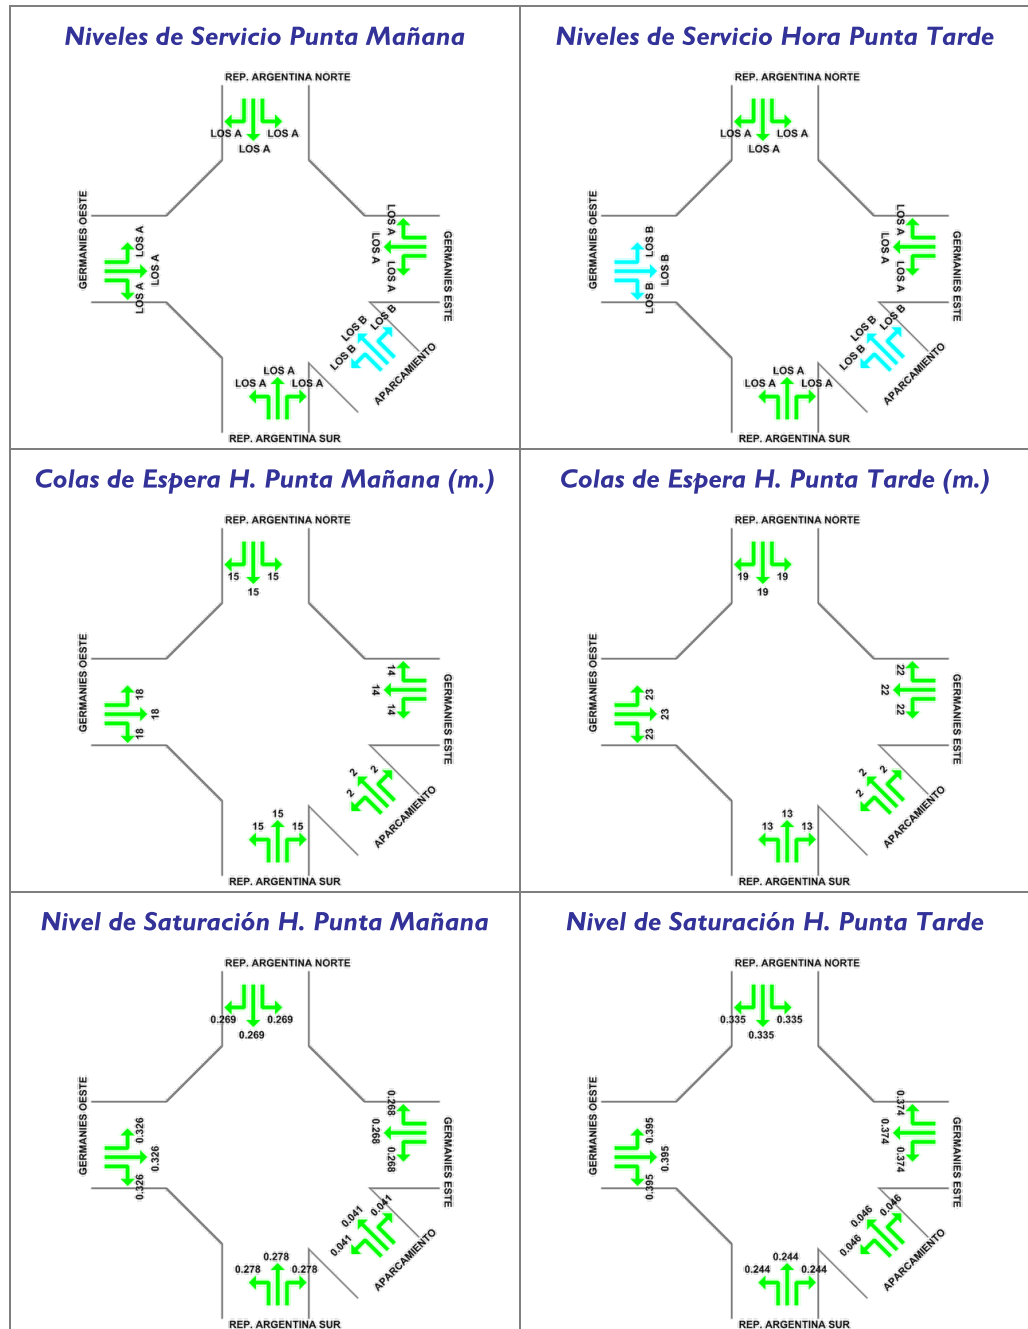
Niveles de Servicio Punta Mañana

REP. ARGENTINA NORTE
LOS A LOS A
LOS A
GERMANIES OESTE
LOS A
LOS A
LOS A
LOS A
LOS A
LOS A
GERMANIES ESTE
LOS B
LOS B
LOS B
APARCAMIENTO
LOS A
LOS A LOS A
REP. ARGENTINA SUR

Niveles de Servicio Hora Punta Tarde

REP. ARGENTINA NORTE
LOS A LOS A
LOS A
GERMANIES OESTE
LOS B
LOS B
LOS B
LOS A
LOS A
LOS A
GERMANIES ESTE
LOS B
LOS B
LOS B
APARCAMIENTO
LOS A
LOS A LOS A
REP. ARGENTINA SUR

Colas de Espera H. Punta Mañana (m.)

REP. ARGENTINA NORTE
15 15
15
GERMANIES OESTE
18
18
18
14
14
14
GERMANIES ESTE
2
2
2
APARCAMIENTO
15
15 15
REP. ARGENTINA SUR

Colas de Espera H. Punta Tarde (m.)

REP. ARGENTINA NORTE
19 19
19
GERMANIES OESTE
23
23
23
22
22
22
GERMANIES ESTE
2
2
2
APARCAMIENTO
13
13 13
REP. ARGENTINA SUR

Nivel de Saturación H. Punta Mañana

REP. ARGENTINA NORTE
0.269 0.269
0.269
GERMANIES OESTE
0.326
0.326
0.326
0.268
0.268
0.268
GERMANIES ESTE
0.041
0.041
0.041
APARCAMIENTO
0.278
0.278 0.278
REP. ARGENTINA SUR

Nivel de Saturación H. Punta Tarde

REP. ARGENTINA NORTE
0.335 0.335
0.335
GERMANIES OESTE
0.395
0.395
0.395
0.374
0.374
0.374
GERMANIES ESTE
0.046
0.046
0.046
APARCAMIENTO
0.244
0.244 0.244
REP. ARGENTINA SUR